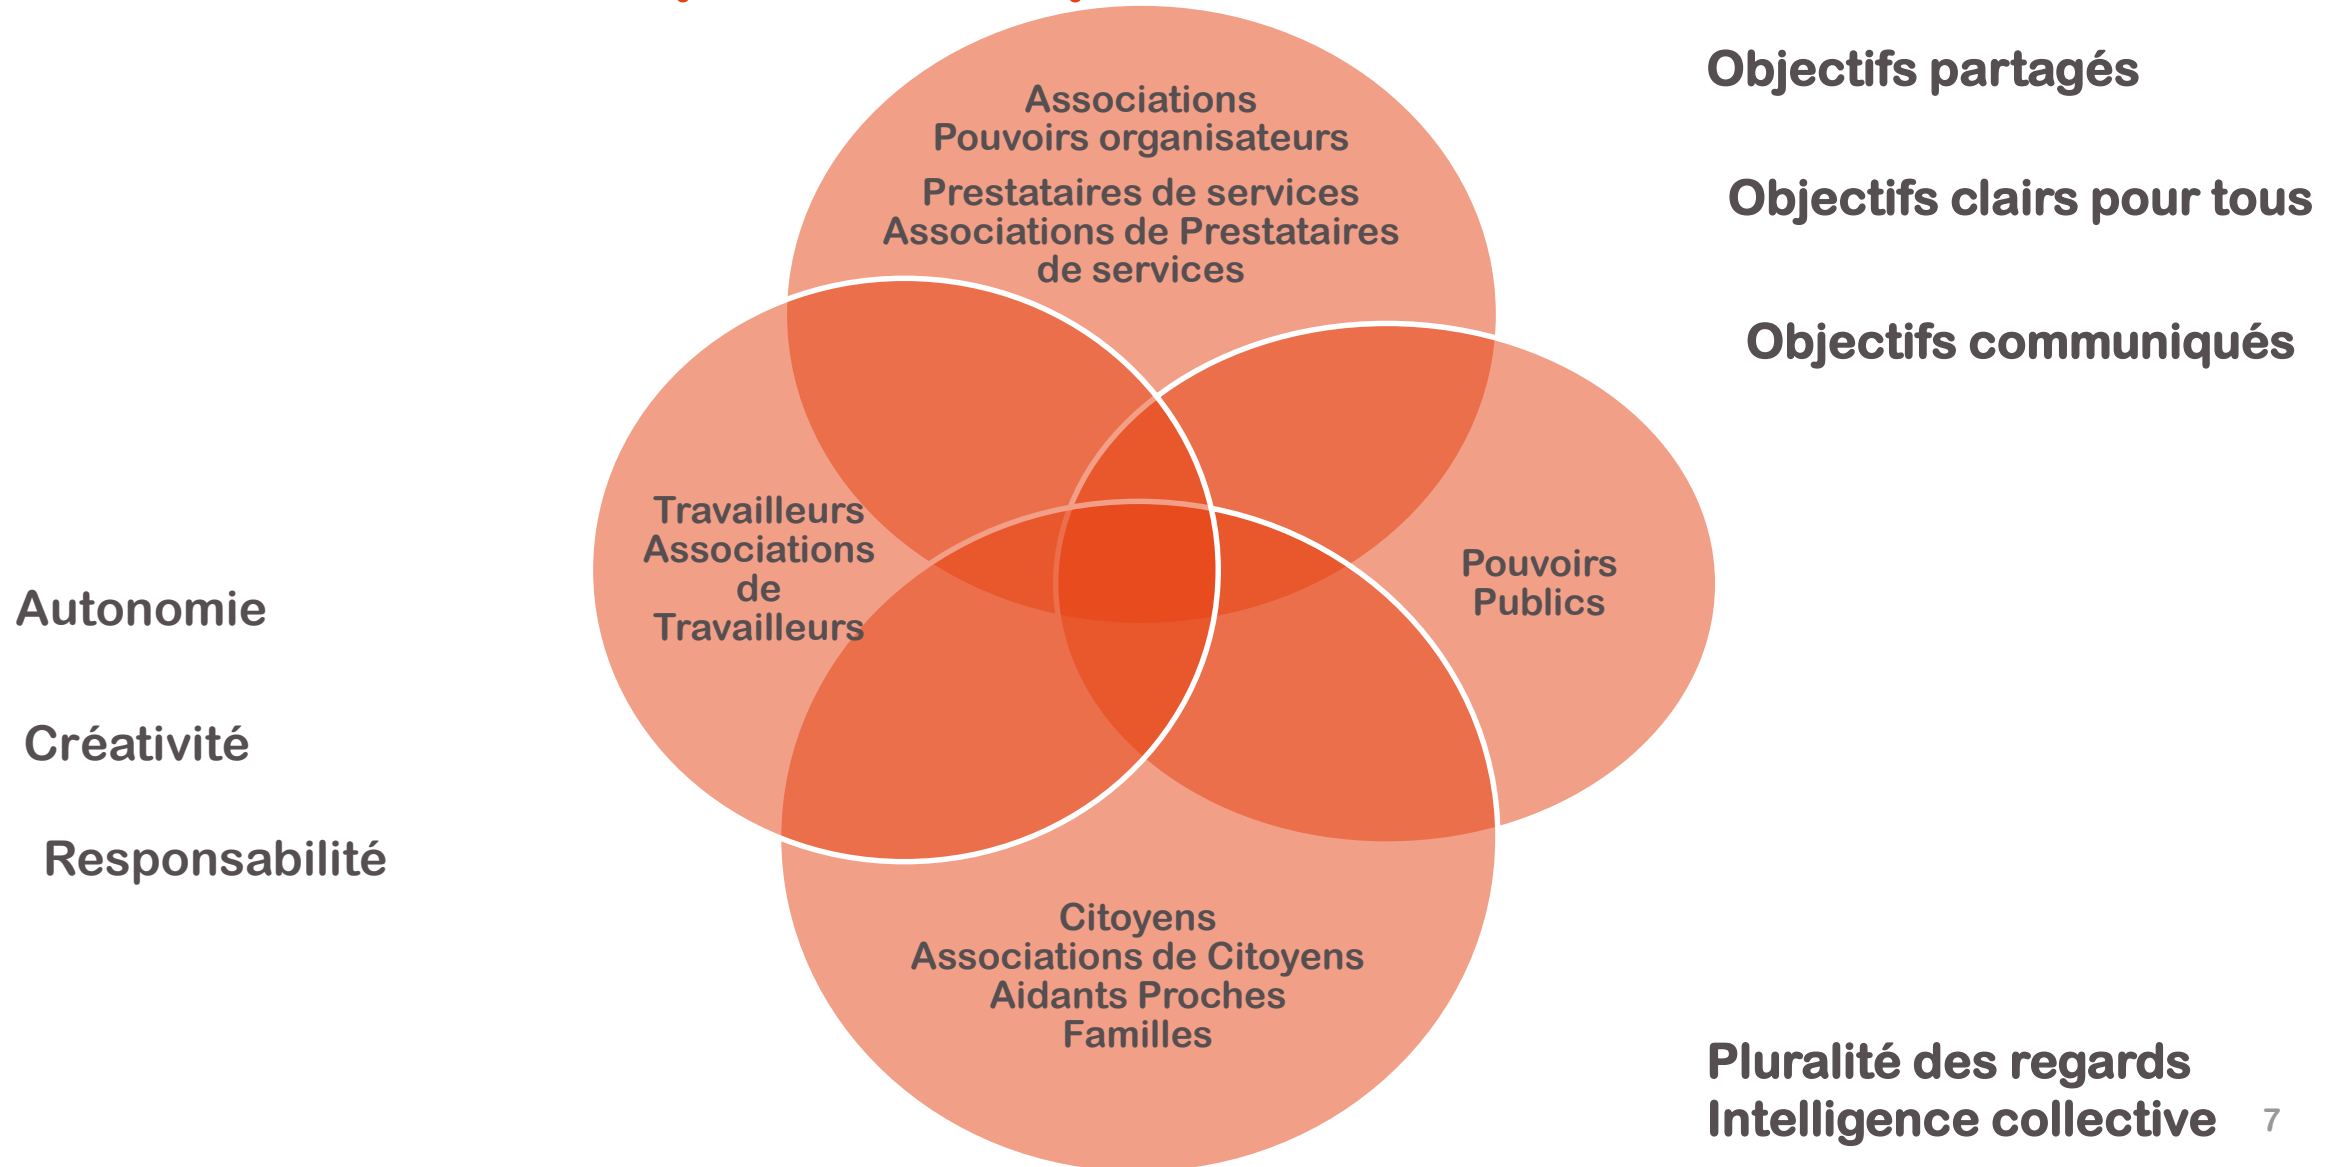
Associations
Pouvoirs organisateurs
Prestataires de services
Associations de Prestataires de services

Objectifs partagés

Objectifs clairs pour tous

Objectifs communiqués

Travailleurs
Associations de Travailleurs

Pouvoirs Publics

Autonomie

Créativité

Responsabilité

Citoyens
Associations de Citoyens
Aidants Proches
Familles

Pluralité des regards
Intelligence collective

7